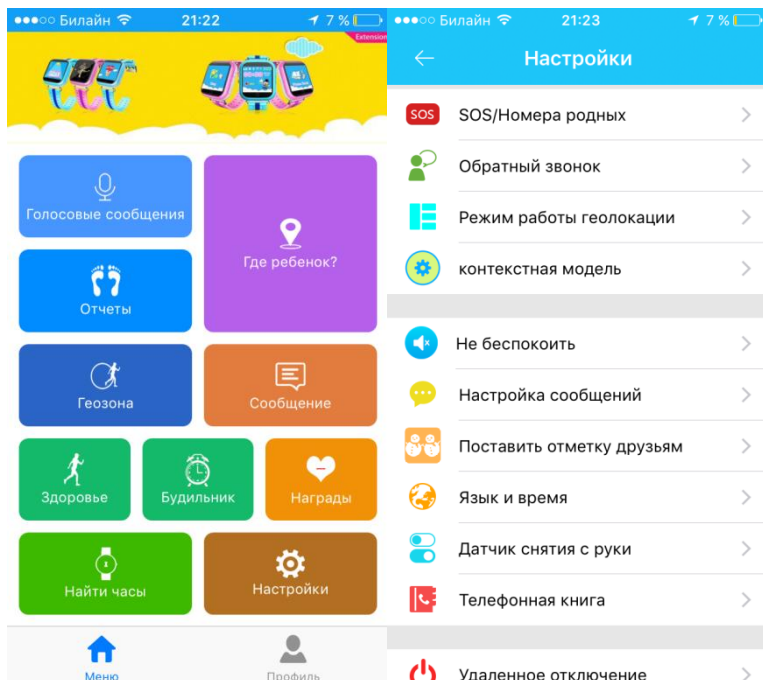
●●●○○ Билайн 21:22 7 %

Extension

Голосовые сообщения

Где ребенок?

Отчеты

Геозона

Сообщение

Здоровье

Будильник

Награды

Найти часы

Настройки

Меню

Профиль

●●●○○ Билайн 21:23 7 %

Настройки

SOS

SOS/Номера родных

Обратный звонок

Режим работы геолокации

контекстная модель

Не беспокоить

Настройка сообщений

Поставить отметку друзьям

Язык и время

Датчик снятия с руки

Телефонная книга

Удаленное отключение